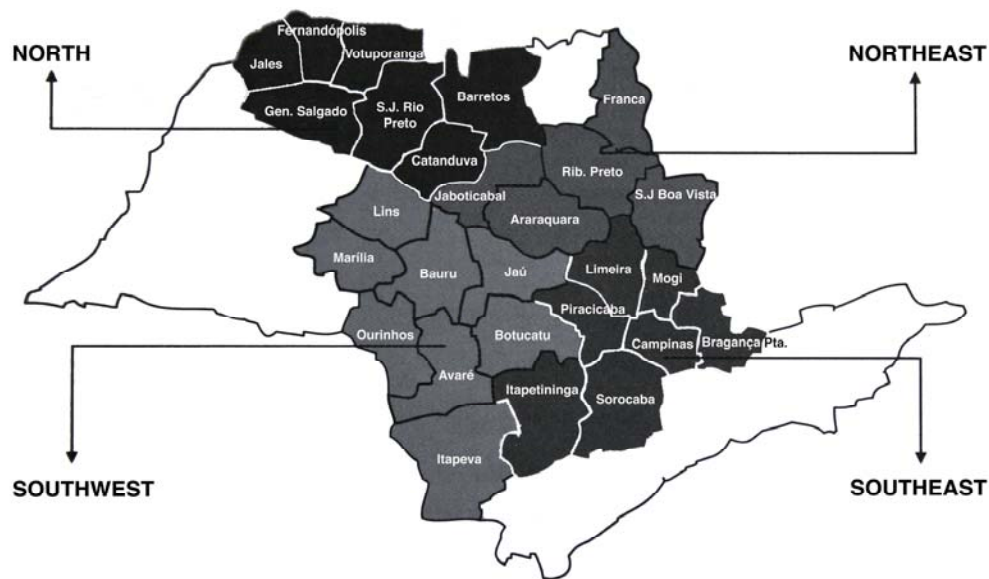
NORTH

NORTHEAST

Fernandópolis
Jales
Votuporanga
Gen. Salgado
S.J. Rio Preto
Barretos
Franca
Catanduva
Rib. Preto
S.J Boa Vista
Jaboticabal
Lins
Araraquara
Marília
Bauru
Jaú
Limeira
Mogi
Piracicaba
Ourinhos
Botucatu
Campinas
Bragança Pta.
Avaré
Itapetininga
Sorocaba
Itapeva

SOUTHWEST

SOUTHEAST